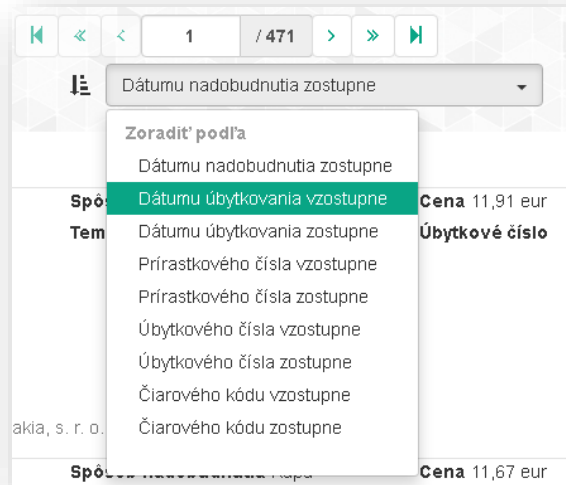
1 / 471

Dátumu nadobudnutia zostupne

Zoradiť podľa
Dátumu nadobudnutia zostupne
Dátumu úbytkovania vzostupne
Dátumu úbytkovania zostupne
Prírastkového čísla vzostupne
Prírastkového čísla zostupne
Úbytkového čísla vzostupne
Úbytkového čísla zostupne
Čiarového kódu vzostupne
Čiarového kódu zostupne

Spôs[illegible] Cena 11,91 eur
Tem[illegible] Úbytkové číslo

akia, s. r. o.

Spôsob nadobudnutia Kúpa Cena 11,67 eur